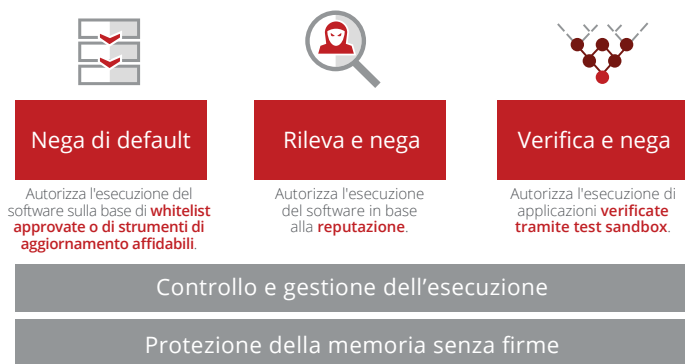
Nega di default

Autorizza l'esecuzione del software sulla base di whitelist approvate o di strumenti di aggiornamento affidabili.

Rileva e nega

Autorizza l'esecuzione del software in base alla reputazione.

Verifica e nega

Autorizza l'esecuzione di applicazioni verificate tramite test sandbox.

Controllo e gestione dell'esecuzione

Protezione della memoria senza firme